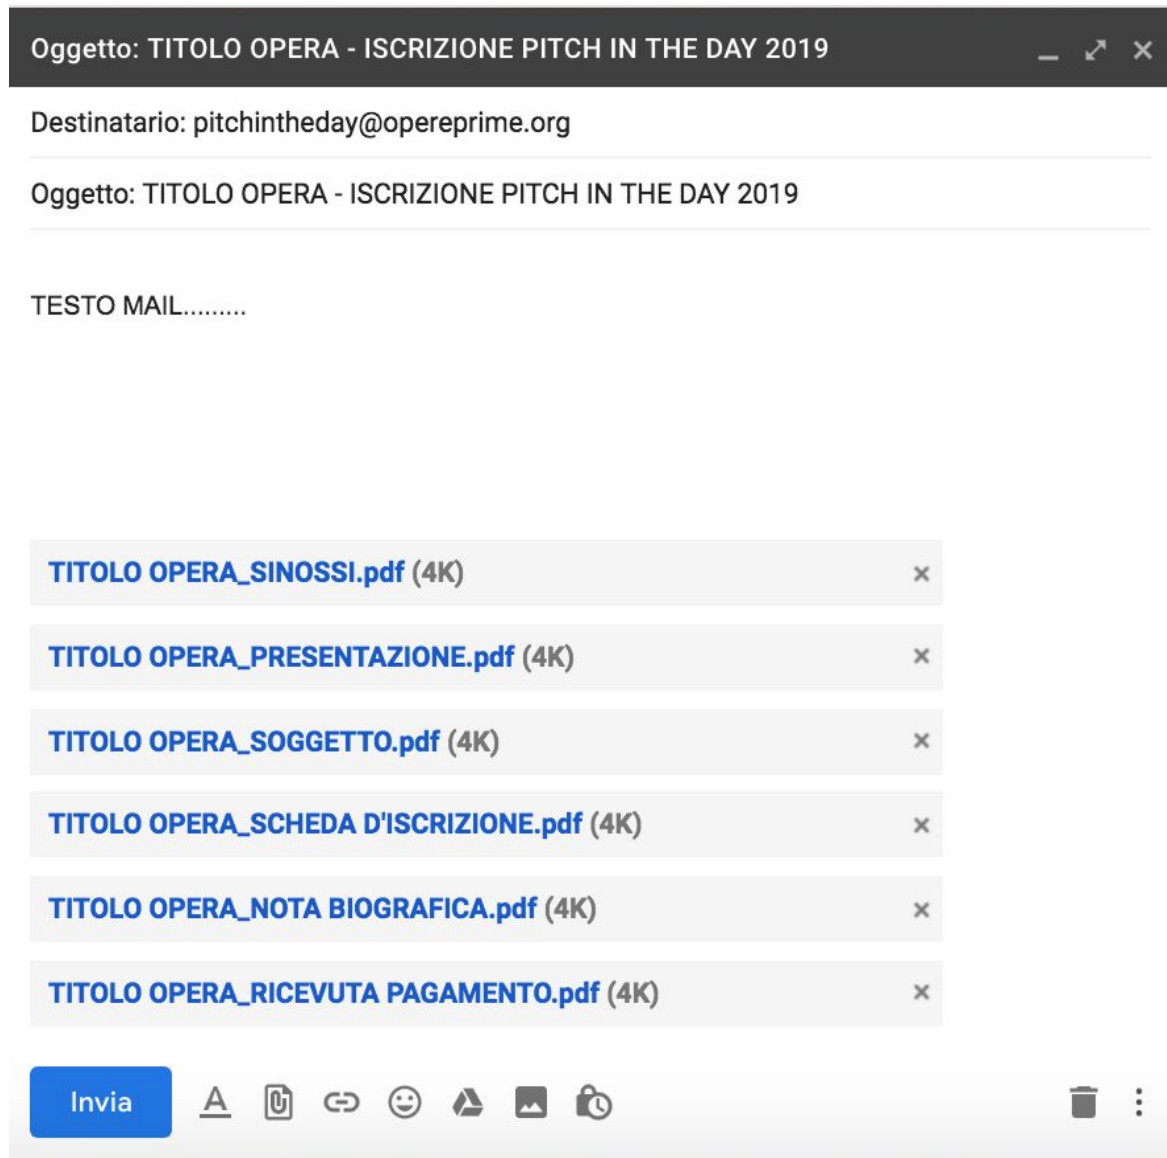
Oggetto: TITOLO OPERA - ISCRIZIONE PITCH IN THE DAY 2019

Destinatario: pitchintheday@opereprime.org

Oggetto: TITOLO OPERA - ISCRIZIONE PITCH IN THE DAY 2019

TESTO MAIL.........

TITOLO OPERA_SINOSSI.pdf (4K)

TITOLO OPERA_PRESENTAZIONE.pdf (4K)

TITOLO OPERA_SOGGETTO.pdf (4K)

TITOLO OPERA_SCHEDA D'ISCRIZIONE.pdf (4K)

TITOLO OPERA_NOTA BIOGRAFICA.pdf (4K)

TITOLO OPERA_RICEVUTA PAGAMENTO.pdf (4K)

Invia